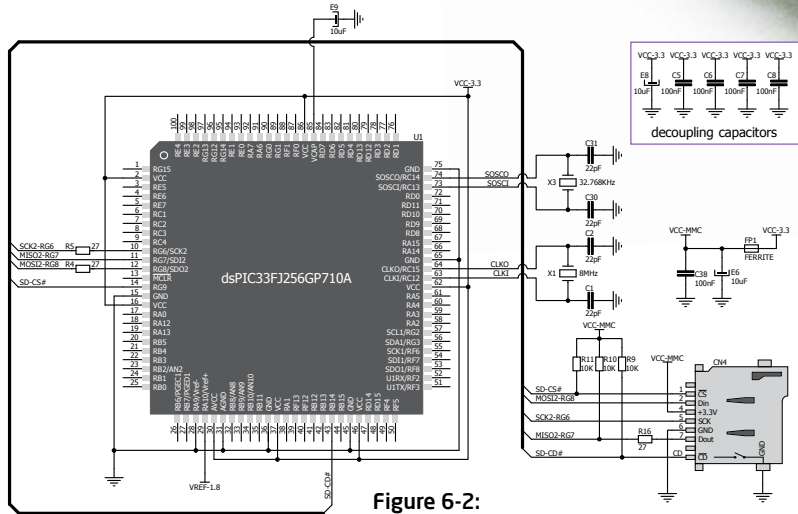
E9
10uF
VCC-3.3
U1
dsPIC33FJ256GP710A

1 RG15
2 VCC
3 RE5
4 RE6
5 RE7
6 RC1
7 RC2
8 RC3
9 RC4
10 RG6/SCK2
11 RG7/SDI2
12 RG8/SDO2
13 MCLR
14 RG9
15 GND
16 VCC
17 RA0
18 RA12
19 RA13
20 RB5
21 RB4
22 RB3
23 RB2/AN2
24 RB1
25 RB0

75 GND
74 SOSCO/RC14
73 SOSCI/RC13
72 RD0
71 RD11
70 RD10
69 RD9
68 RD8
67 RA15
66 RA14
65 GND
64 CLKO/RC15
63 CLKI/RC12
62 VCC
61 RA5
60 RA4
59 RA3
58 RA2
57 SCL1/RG2
56 SDA1/RG3
55 SCK1/RF6
54 SDI1/RF7
53 SDO1/RF8
52 U1RX/RF2
51 U1TX/RF3

SCK2-RG6
MISO2-RG7
MOSI2-RG8
SD-CS#
R5 27
R4 27

SOSCO
SOSCI
C31 22pF
X3 32.768KHz
C30 22pF
CLKO
CLKI
C2 22pF
X1 8MHz
C1 22pF

VREF-1.8
SD-CD#

VCC-3.3 VCC-3.3 VCC-3.3 VCC-3.3 VCC-3.3
E8 10uF
C5 100nF
C6 100nF
C7 100nF
C8 100nF
decoupling capacitors

VCC-MMC
FP1 FERRITE
VCC-3.3
C38 100nF
E6 10uF

VCC-MMC
R11 10K
R10 10K
R9 10K
VCC-MMC
CN4
SD-CS#
MOSI2-RG8
SCK2-RG6
MISO2-RG7
SD-CD#
R16 27
1 CS
2 Din
3 GND
4 +3.3V
5 SCK
6 GND
7 Dout
CD CD
GND

Figure 6-2: